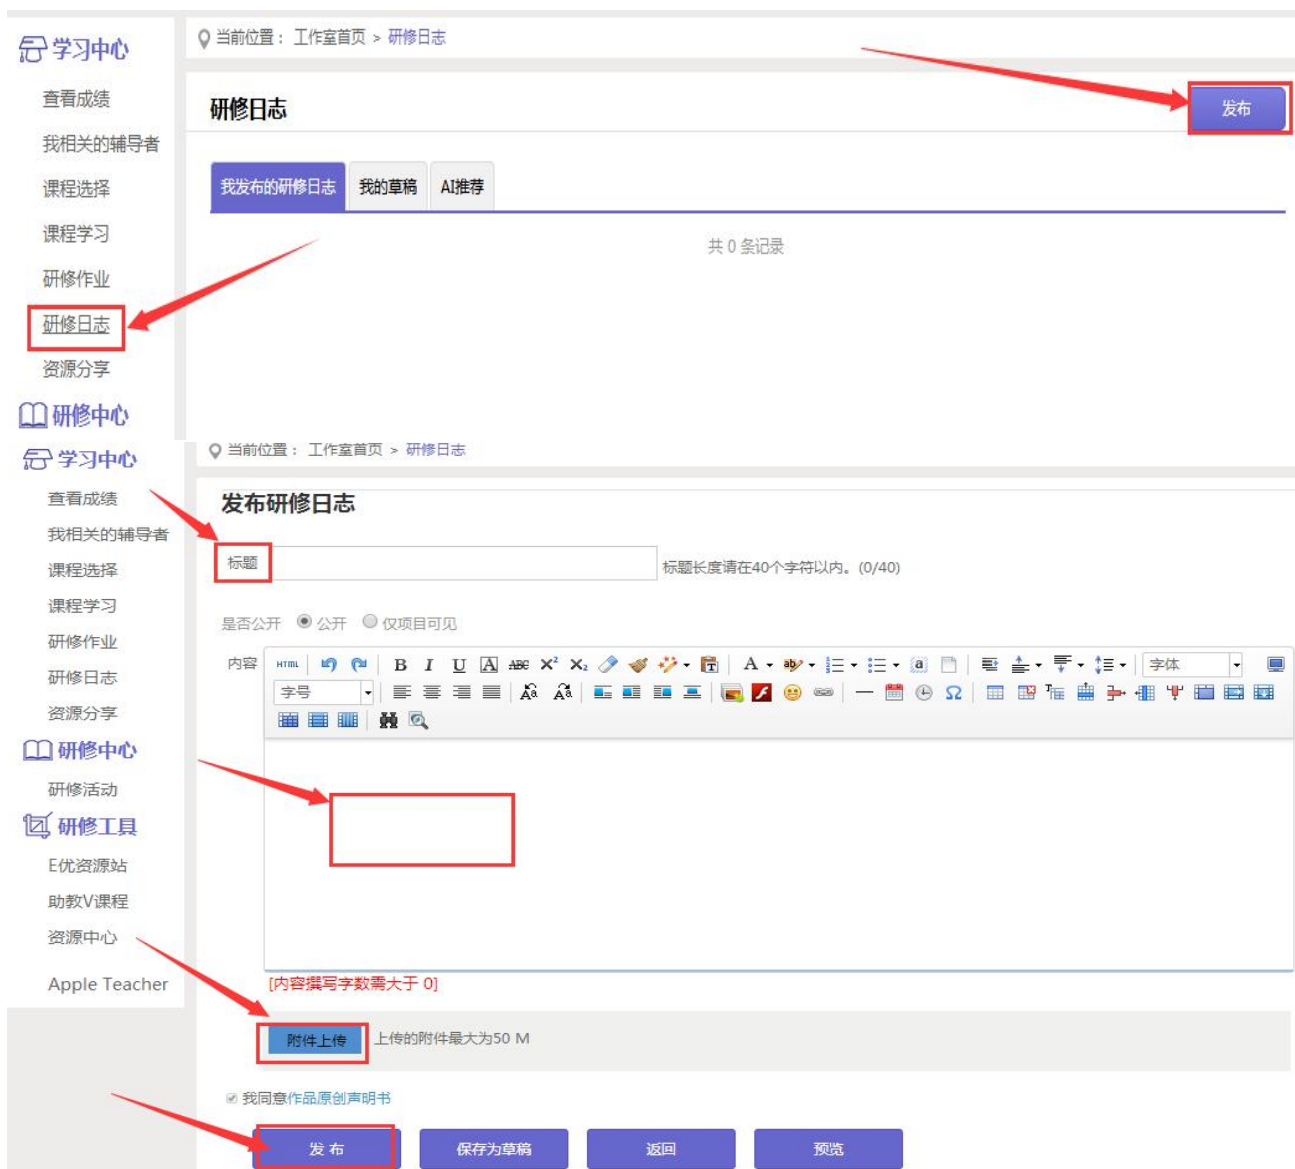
学习中心

查看成绩

我相关的辅导者

课程选择

课程学习

研修作业

研修日志

资源分享

研修中心

当前位置： 工作室首页 > 研修日志

研修日志

发布

我发布的研修日志 | 我的草稿 | AI推荐

共 0 条记录

学习中心

查看成绩

我相关的辅导者

课程选择

课程学习

研修作业

研修日志

资源分享

研修中心

研修活动

研修工具

E优资源站

助教V课程

资源中心

Apple Teacher

当前位置： 工作室首页 > 研修日志

发布研修日志

标题

标题长度请在40个字符以内。(0/40)

是否公开 公开 仅项目可见

内容

HTML B I U A ABC $X^2$ $X_2$ A 字体 字号 Ω

[内容撰写字数需大于 0]

附件上传 上传的附件最大为50 M

我同意作品原创声明书

发 布 保存为草稿 返回 预览